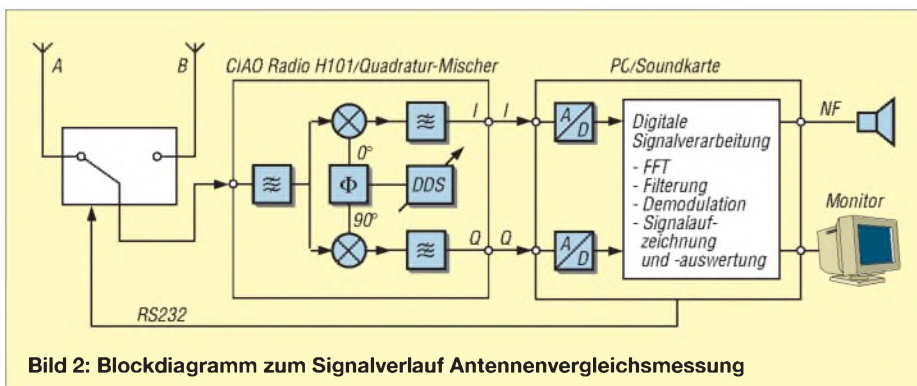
A

B

CiAO Radio H101/Quadratur-Mischer

PC/Soundkarte

I

I

0°

$\Phi$

DDS

90°

Q

Q

A/D

A/D

Digitale Signalverarbeitung

- FFT
- Filterung
- Demodulation
- Signalaufzeichnung und -auswertung

NF

Monitor

RS232

Bild 2: Blockdiagramm zum Signalverlauf Antennenvergleichsmessung